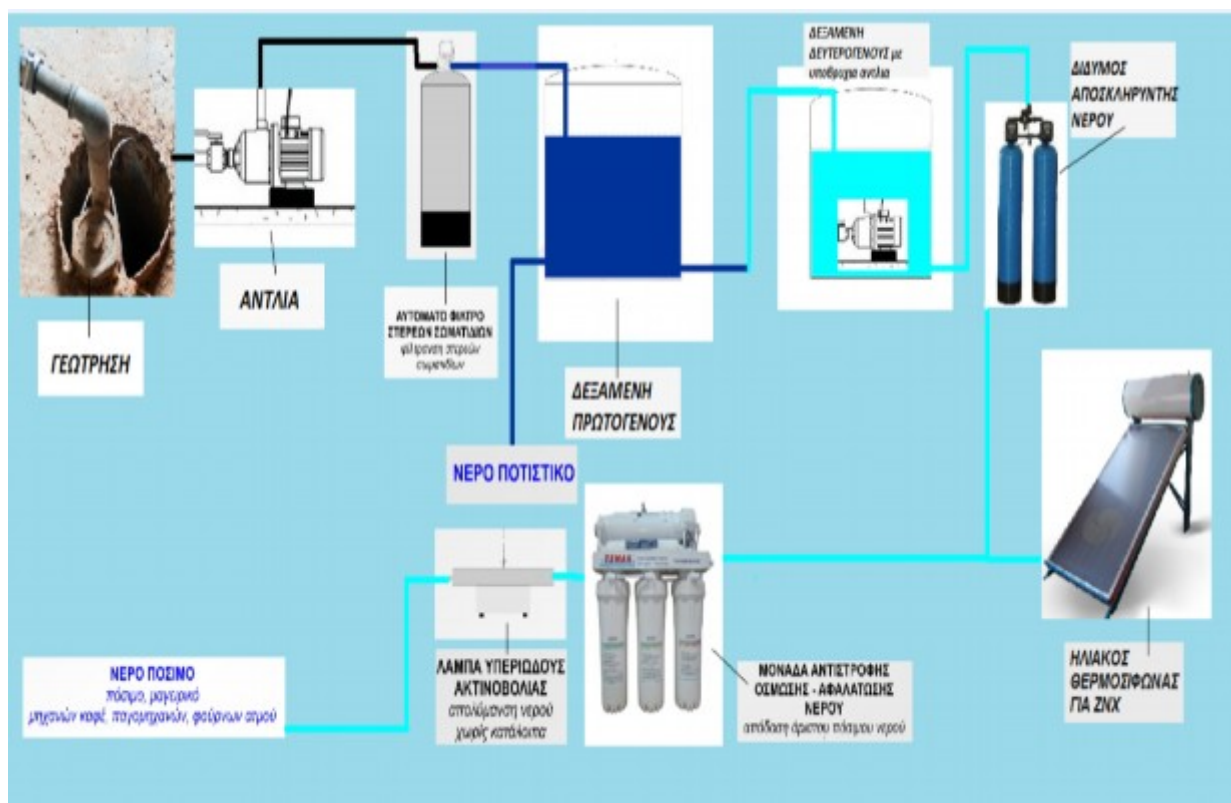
ΓΕΩΤΡΗΣΗ

ΑΝΤΛΙΑ

ΑΥΤΟΜΑΤΟ ΦΙΛΤΡΟ ΣΤΕΡΕΩΝ ΣΩΜΑΤΙΔΙΩΝ φίλτρανση στερεών σωματιδίων

ΔΕΞΑΜΕΝΗ ΠΡΩΤΟΓΕΝΟΥΣ

ΔΕΞΑΜΕΝΗ ΔΕΥΤΕΡΟΓΕΝΟΥΣ με υποβρύχια αντλία

ΔΙΔΥΜΟΣ ΑΠΟΣΚΛΗΡΥΝΤΗΣ ΝΕΡΟΥ

ΝΕΡΟ ΠΟΤΙΣΤΙΚΟ

ΗΛΙΑΚΟΣ ΘΕΡΜΟΣΙΦΩΝΑΣ ΓΙΑ ΖΝΧ

ΝΕΡΟ ΠΟΣΙΜΟ
πόσιμο, μαγειρικό
μηχανών καφέ, παγομηχανών, φούρνων ατμού

ΛΑΜΠΑ ΥΠΕΡΙΩΔΟΥΣ ΑΚΤΙΝΟΒΟΛΙΑΣ
απολύμανση νερού χωρίς κατάλοιπα

ΜΟΝΑΔΑ ΑΝΤΙΣΤΡΟΦΗΣ ΟΣΜΩΣΗΣ - ΑΦΑΛΑΤΩΣΗΣ ΝΕΡΟΥ
απόδοση άριστου πόσιμου νερού